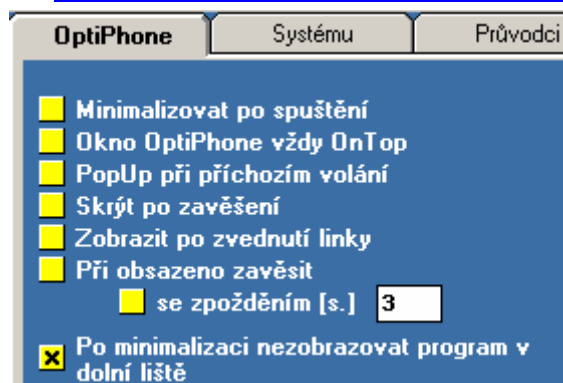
OptiPhone | Systému | Průvodci

Minimalizovat po spuštění
Okno OptiPhone vždy OnTop
PopUp při příchozím volání
Skrýt po zavěšení
Zobrazit po zvednutí linky
Při obsazeno zavěsit
se zpožděním [s.] 3
Po minimalizaci nezobrazovat program v dolní liště